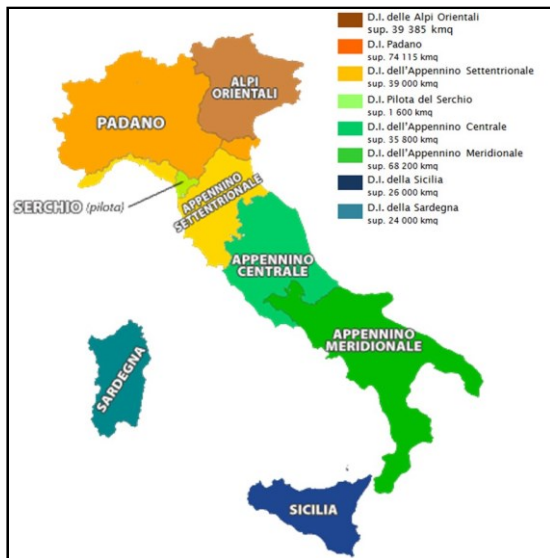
D.I. delle Alpi Orientali
sup. 39 385 kmq
D.I. Padano
sup. 74 115 kmq
D.I. dell'Appennino Settentrionale
sup. 39 000 kmq
D.I. Pilota del Serchio
sup. 1 600 kmq
D.I. dell'Appennino Centrale
sup. 35 800 kmq
D.I. dell'Appennino Meridionale
sup. 68 200 kmq
D.I. della Sicilia
sup. 26 000 kmq
D.I. della Sardegna
sup. 24 000 kmq

ALPI ORIENTALI
PADANO
SERCHIO (pilota)
APPENNINO SETTENTRIONALE
APPENNINO CENTRALE
APPENNINO MERIDIONALE
SARDEGNA
SICILIA